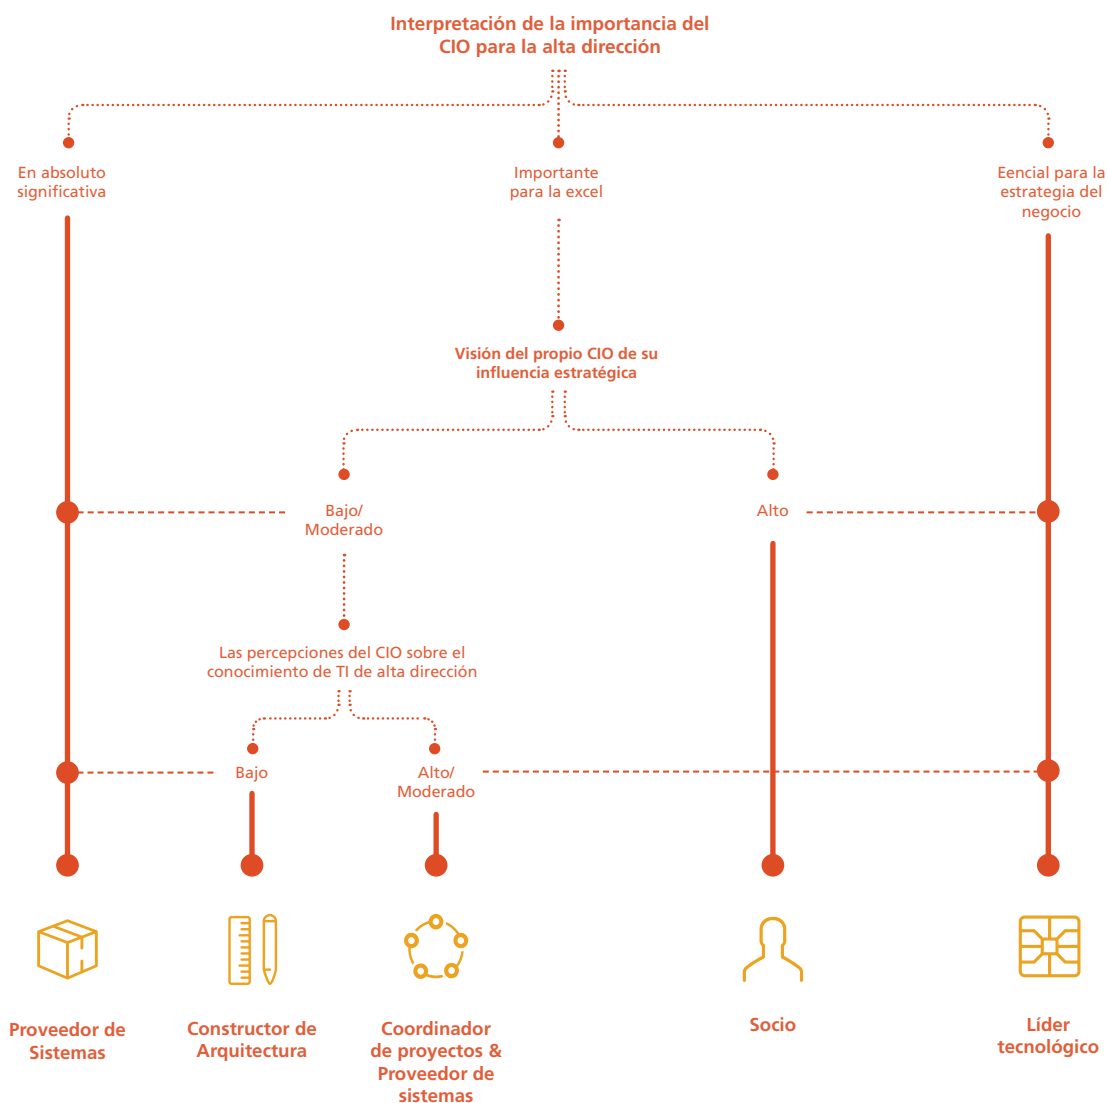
Interpretación de la importancia del CIO para la alta dirección

En absoluto significativa

Importante para la excel

Eencial para la estrategia del negocio

Visión del propio CIO de su influencia estratégica

Bajo/ Moderado

Alto

Las percepciones del CIO sobre el conocimiento de TI de alta dirección

Bajo

Alto/ Moderado

Proveedor de Sistemas

Constructor de Arquitectura

Coordinador de proyectos & Proveedor de sistemas

Socio

Líder tecnológico